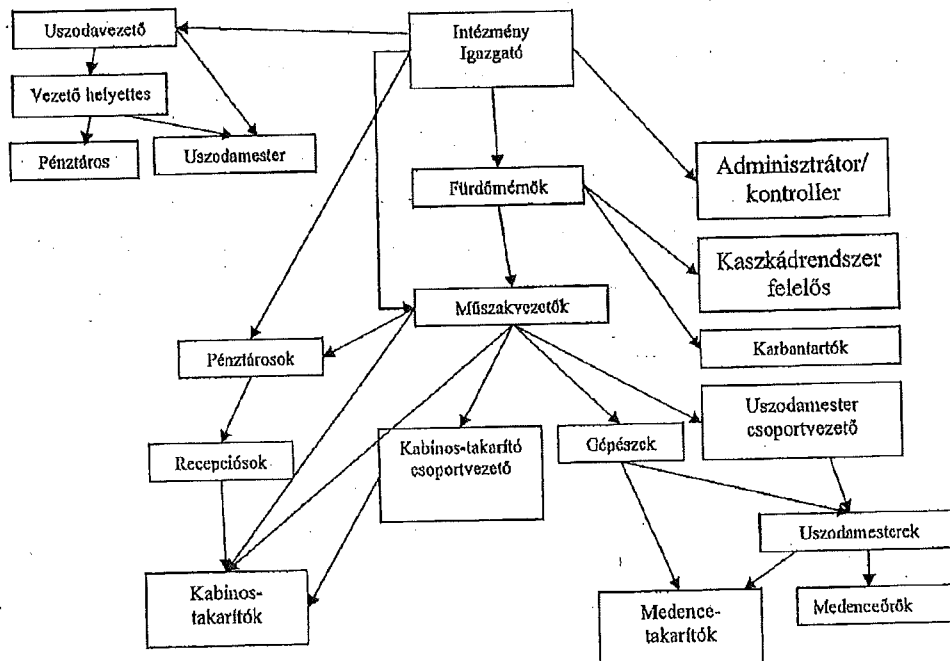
Uszodavezető

Intézmény Igazgató

Vezető helyettes

Pénztáros

Uszodamester

Fürdőmérnök

Adminisztrátor/ kontroller

Kaszkádrendszer felelős

Műszakvezetők

Pénztárosok

Karbantartók

Uszodamester csoportvezető

Recepciósok

Kabinos-takarító csoportvezető

Gépészek

Uszodamesterek

Kabinos-takarítók

Medence-takarítók

Medenceőrök